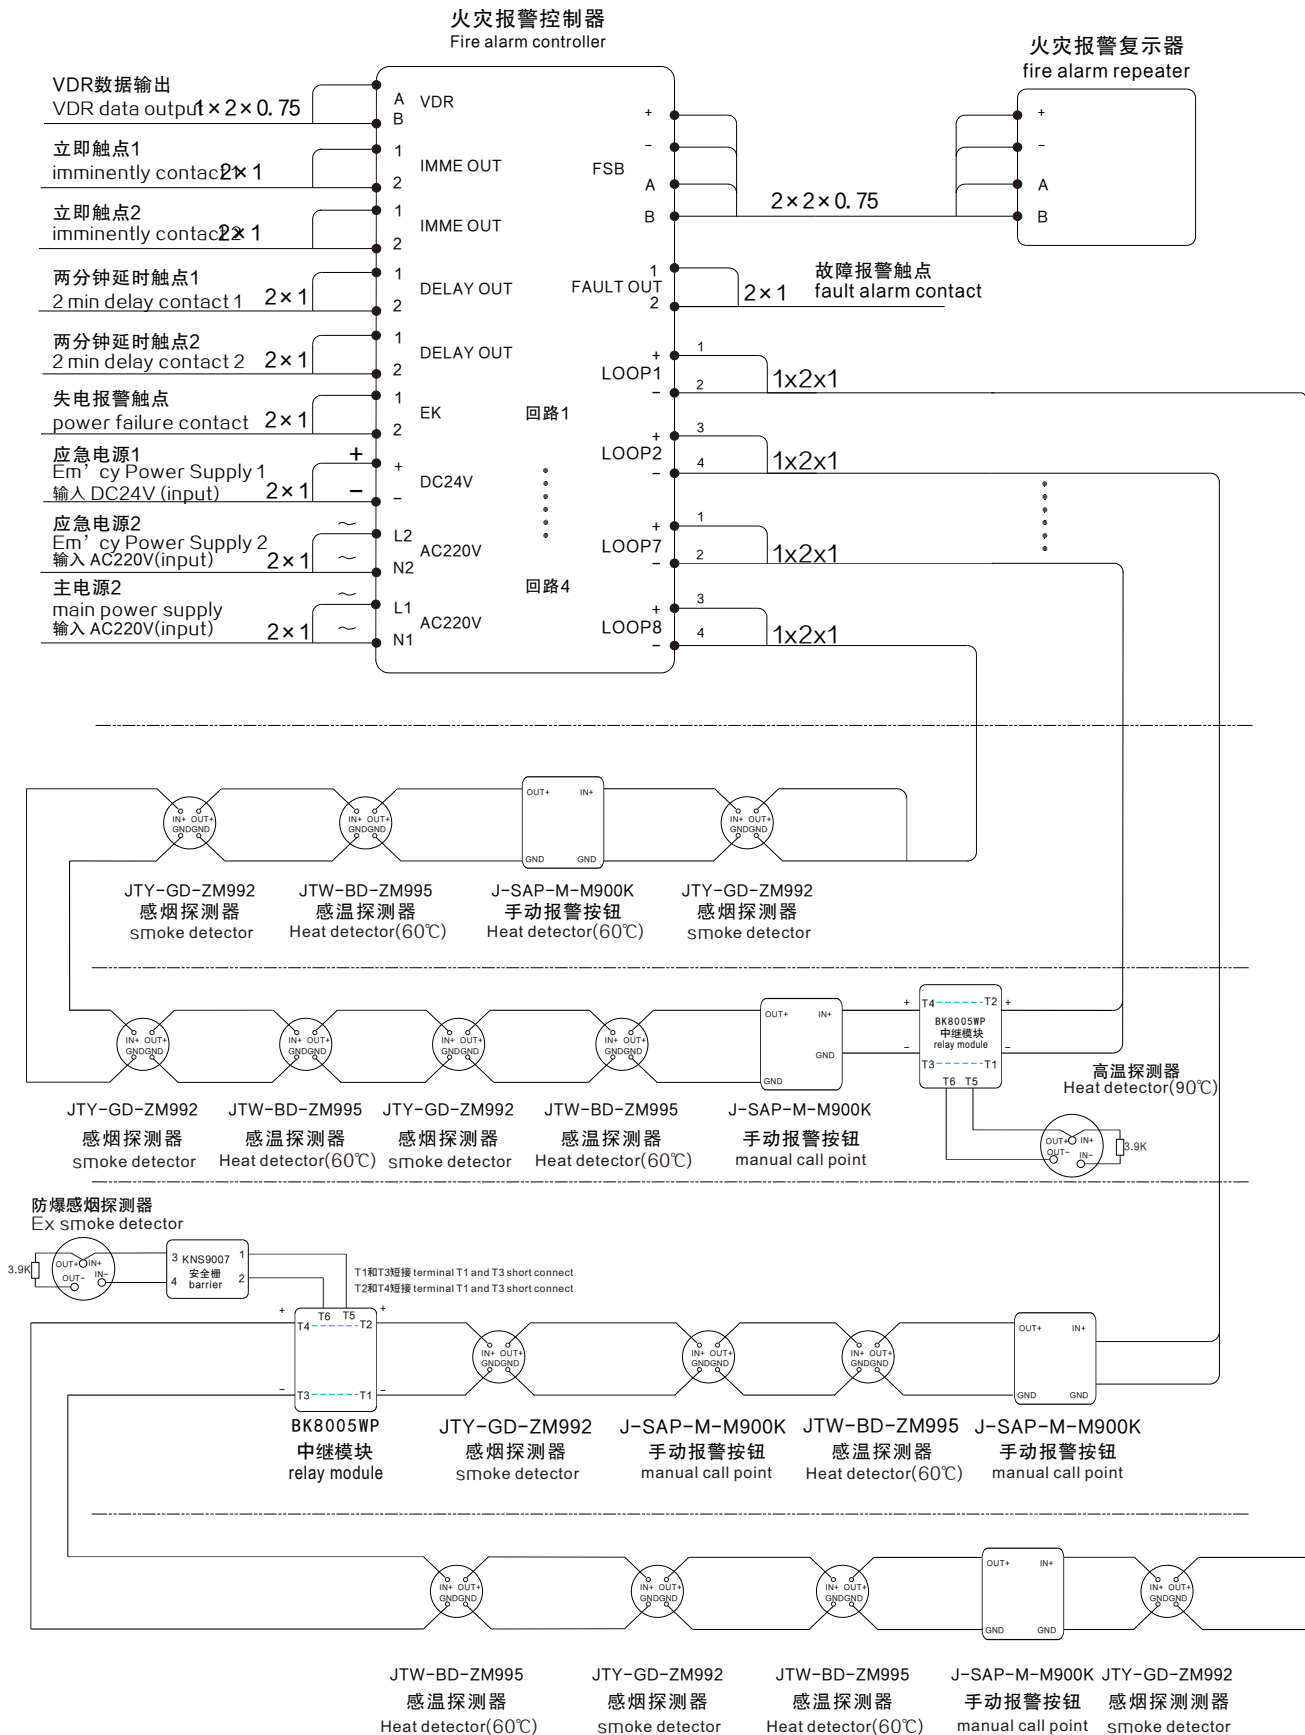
火灾报警控制器
Fire alarm controller

火灾报警复示器
fire alarm repeater

VDR数据输出
VDR data output 1×2×0.75

A VDR
B

立即触点1
imminently contact 2×1
1 IMME OUT
2

立即触点2
imminently contact 2×1
1 IMME OUT
2

两分钟延时触点1
2 min delay contact 1 2×1
1 DELAY OUT
2

两分钟延时触点2
2 min delay contact 2 2×1
1 DELAY OUT
2

失电报警触点
power failure contact 2×1
1 EK
2

应急电源1
Em'cy Power Supply 1
输入 DC24V (input) 2×1
+ + DC24V
− −

应急电源2
Em'cy Power Supply 2
输入 AC220V(input) 2×1
~ L2 AC220V
~ N2

主电源2
main power supply
输入 AC220V(input) 2×1
~ L1 AC220V
~ N1

+
−
FSB
A
B

2×2×0.75

+
−
A
B

1
FAULT OUT
2
2×1
故障报警触点
fault alarm contact

回路1
+ LOOP1 − 1 2 1x2x1
+ LOOP2 − 3 4 1x2x1
回路4
+ LOOP7 − 1 2 1x2x1
+ LOOP8 − 3 4 1x2x1

IN+ OUT+ GNDGND
OUT+ IN+ GND GND

JTY-GD-ZM992
感烟探测器
smoke detector

JTW-BD-ZM995
感温探测器
Heat detector(60℃)

J-SAP-M-M900K
手动报警按钮
Heat detector(60℃)

JTY-GD-ZM992
感烟探测器
smoke detector

+ T4 T2 +
BK8005WP
中继模块
relay module
− T3 T1 −
T6 T5

高温探测器
Heat detector(90℃)
OUT+ IN+ OUT− IN−
3.9K

JTY-GD-ZM992
感烟探测器
smoke detector

JTW-BD-ZM995
感温探测器
Heat detector(60℃)

JTY-GD-ZM992
感烟探测器
smoke detector

JTW-BD-ZM995
感温探测器
Heat detector(60℃)

J-SAP-M-M900K
手动报警按钮
manual call point

防爆感烟探测器
Ex smoke detector
3.9K
OUT+ IN+ OUT− IN−
3 KNS9007 1
安全栅
4 barrier 2
T1和T3短接 terminal T1 and T3 short connect
T2和T4短接 terminal T2 and T4 short connect

+ T6 T5 +
T4 T2
− T3 T1 −

BK8005WP
中继模块
relay module

JTY-GD-ZM992
感烟探测器
smoke detector

J-SAP-M-M900K
手动报警按钮
manual call point

JTW-BD-ZM995
感温探测器
Heat detector(60℃)

J-SAP-M-M900K
手动报警按钮
manual call point

JTW-BD-ZM995
感温探测器
Heat detector(60℃)

JTY-GD-ZM992
感烟探测器
smoke detector

JTW-BD-ZM995
感温探测器
Heat detector(60℃)

J-SAP-M-M900K
手动报警按钮
manual call point

JTY-GD-ZM992
感烟探测器
smoke detector